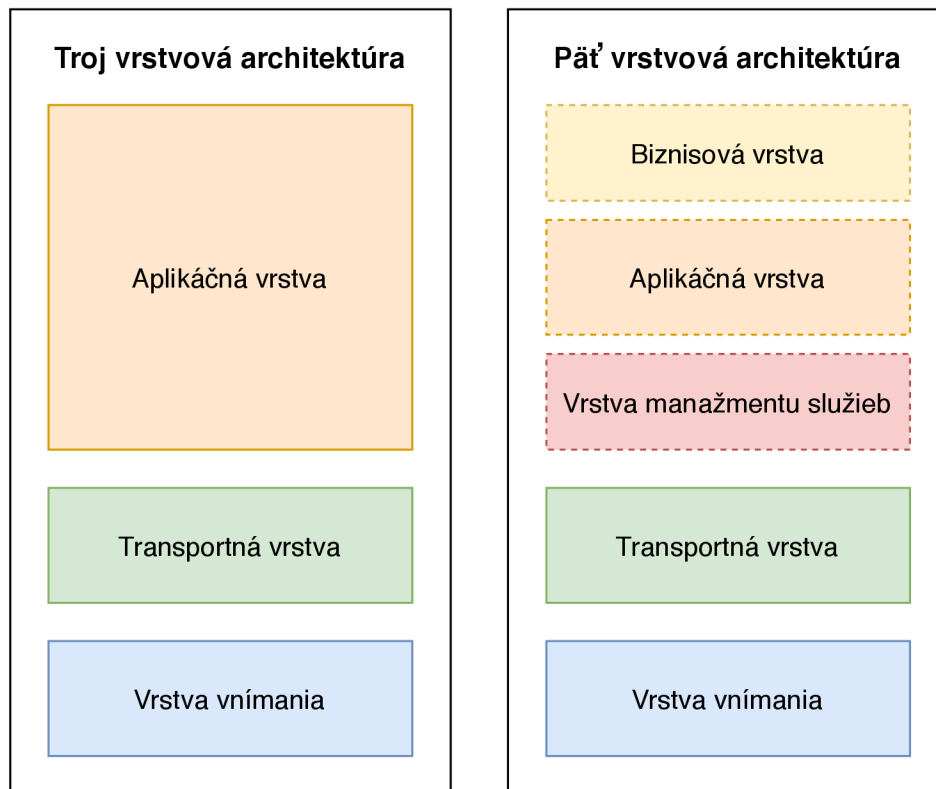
Troj vrstvová architektúra

Aplikáčná vrstva

Transportná vrstva

Vrstva vnímania

Päť vrstvová architektúra

Biznisová vrstva

Aplikáčná vrstva

Vrstva manažmentu služieb

Transportná vrstva

Vrstva vnímania